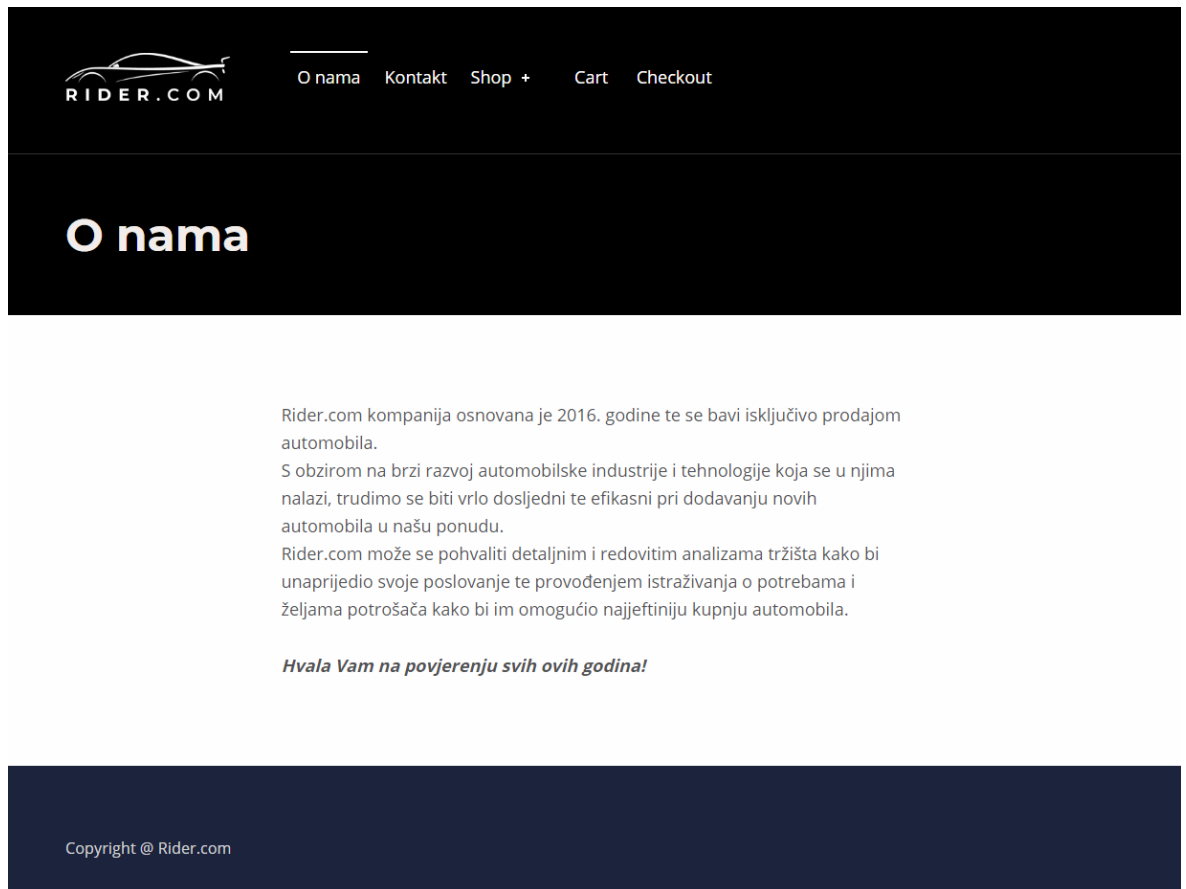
RIDER.COM

O nama Kontakt Shop + Cart Checkout

O nama

Rider.com kompanija osnovana je 2016. godine te se bavi isključivo prodajom automobila.
S obzirom na brzi razvoj automobilske industrije i tehnologije koja se u njima nalazi, trudimo se biti vrlo dosljedni te efikasni pri dodavanju novih automobila u našu ponudu.
Rider.com može se pohvaliti detaljnim i redovitim analizama tržišta kako bi unaprijedio svoje poslovanje te provođenjem istraživanja o potrebama i željama potrošača kako bi im omogućio najjeftiniju kupnju automobila.

Hvala Vam na povjerenju svih ovih godina!

Copyright @ Rider.com